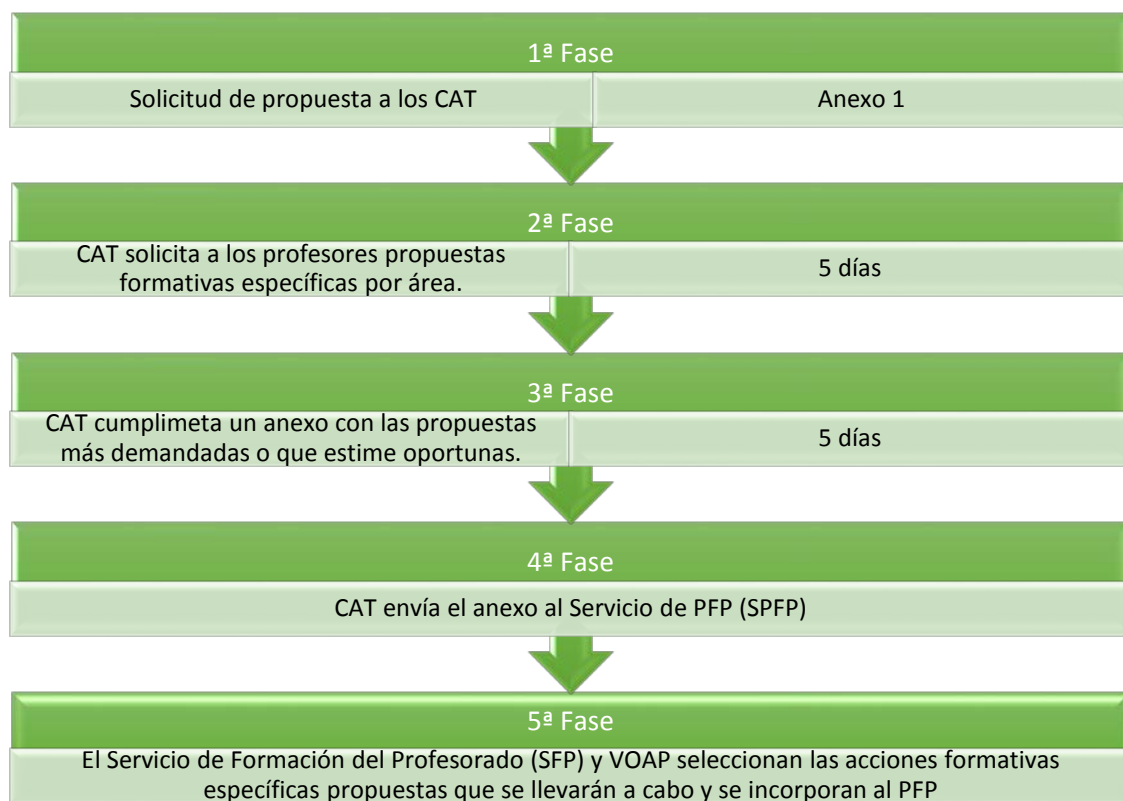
1ª Fase

Solicitud de propuesta a los CAT

Anexo 1

2ª Fase

CAT solicita a los profesores propuestas formativas específicas por área.

5 días

3ª Fase

CAT cumplimeta un anexo con las propuestas más demandadas o que estime oportunas.

5 días

4ª Fase

CAT envía el anexo al Servicio de PFP (SPFP)

5ª Fase

El Servicio de Formación del Profesorado (SFP) y VOAP seleccionan las acciones formativas específicas propuestas que se llevarán a cabo y se incorporan al PFP